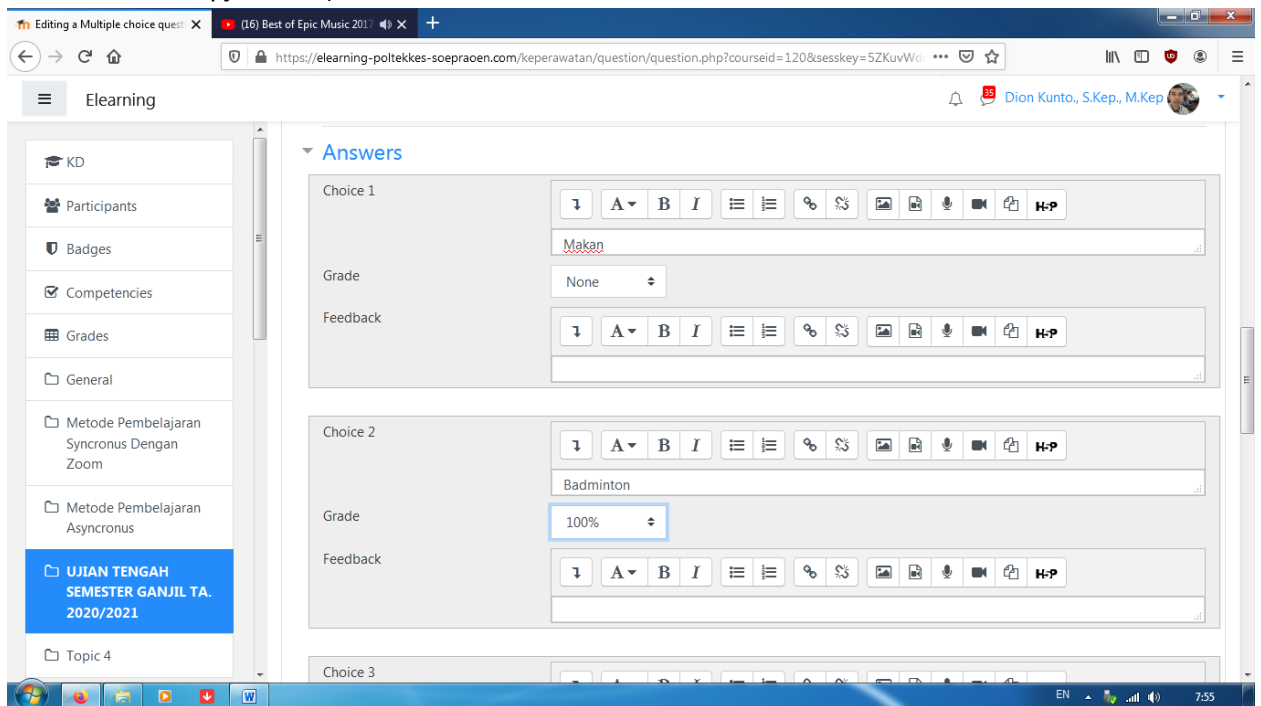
Editing a Multiple choice quest ×
(16) Best of Epic Music 2017 ×
+

https://elearning-poltekkes-soepraoen.com/keperawatan/question/question.php?courseid=120&sesskey=5ZKuvWd

Elearning

35 Dion Kunto., S.Kep., M.Kep

KD
Participants
Badges
Competencies
Grades
General
Metode Pembelajaran Syncronus Dengan Zoom
Metode Pembelajaran Asyncronus
UJIAN TENGAH SEMESTER GANJIL TA. 2020/2021
Topic 4

Answers

Choice 1
A B I H-P
Makan
Grade
None
Feedback
A B I H-P

Choice 2
A B I H-P
Badminton
Grade
100%
Feedback
A B I H-P

Choice 3

EN 7:55